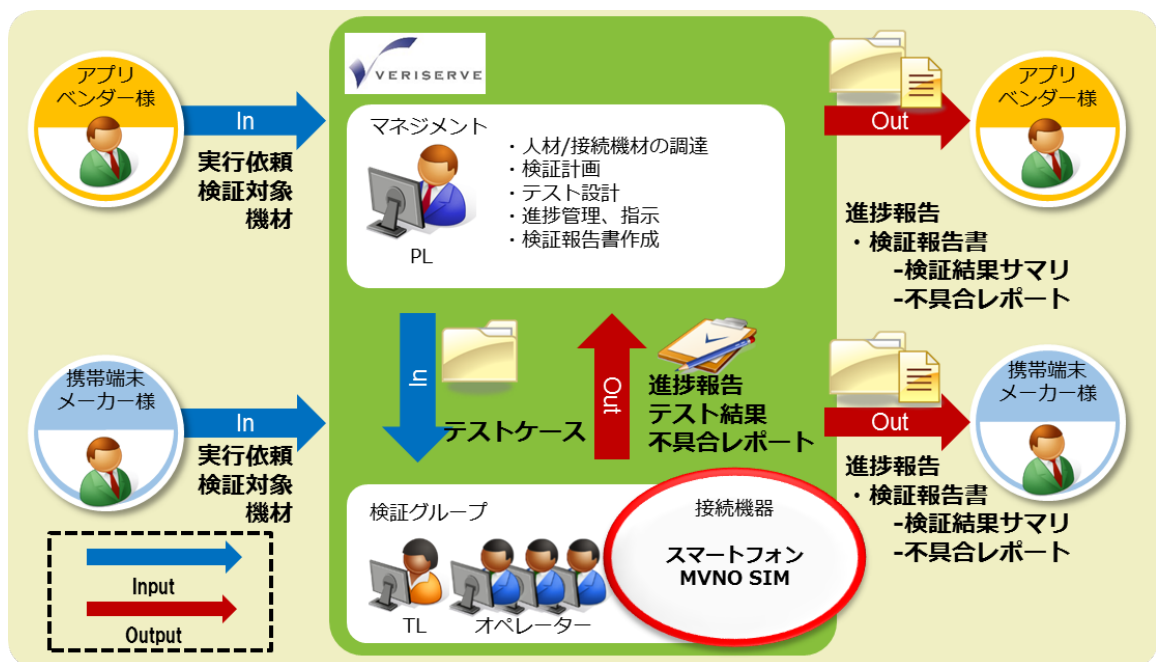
アプリベンダー様

In

実行依頼
検証対象
機材

携帯端末メーカー様

In

実行依頼
検証対象
機材

Input

Output

VERISERVE

マネジメント

・人材/接続機材の調達
・検証計画
・テスト設計
・進捗管理、指示
・検証報告書作成

PL

In

テストケース

Out

進捗報告
テスト結果
不具合レポート

検証グループ

TL

オペレーター

接続機器

スマートフォン
MVNO SIM

Out

アプリベンダー様

進捗報告
・検証報告書
-検証結果サマリ
-不具合レポート

Out

携帯端末メーカー様

進捗報告
・検証報告書
-検証結果サマリ
-不具合レポート